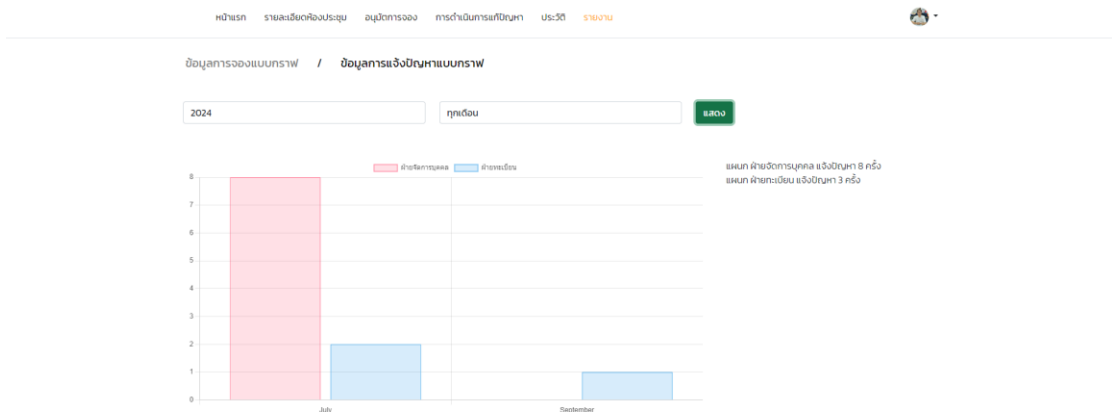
หน้าแรก รายละเอียดห้องประชุม อนุมัติการจอง การดำเนินการแก้ปัญหา ประวัติ รายงาน

ข้อมูลการจองแบบกราฟ / ข้อมูลการแจ้งปัญหาแบบกราฟ

2024

ทุกเดือน

แสดง

ฝ่ายจัดการบุคคล ฝ่ายทะเบียน

8
7
6
5
4
3
2
1
0

July September

แผนก ฝ่ายจัดการบุคคล แจ้งปัญหา 8 ครั้ง
แผนก ฝ่ายทะเบียน แจ้งปัญหา 3 ครั้ง